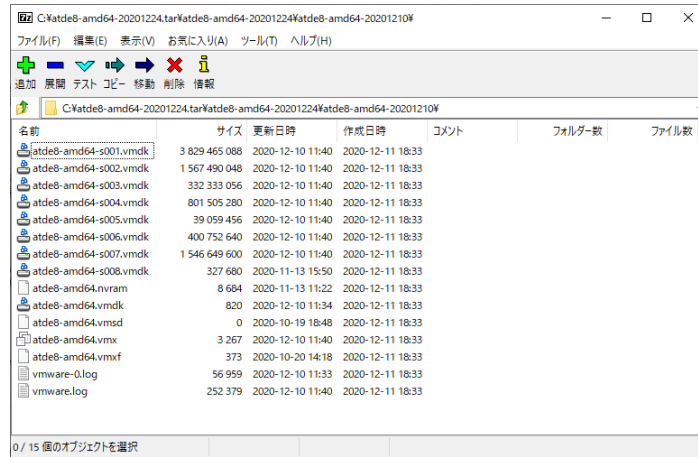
7z C:¥atde8-amd64-20201224.tar¥atde8-amd64-20201224¥atde8-amd64-20201210¥

ファイル(F) 編集(E) 表示(V) お気に入り(A) ツール(T) ヘルプ(H)

追加 展開 テスト コピー 移動 削除 情報

C:¥atde8-amd64-20201224.tar¥atde8-amd64-20201224¥atde8-amd64-20201210¥

| 名前 | サイズ | 更新日時 | 作成日時 | コメント | フォルダー数 | ファイル数 |
|---|---|---|---|---|---|---|
| atde8-amd64-s001.vmdk | 3 829 465 088 | 2020-12-10 11:40 | 2020-12-11 18:33 | | | |
| atde8-amd64-s002.vmdk | 1 567 490 048 | 2020-12-10 11:40 | 2020-12-11 18:33 | | | |
| atde8-amd64-s003.vmdk | 332 333 056 | 2020-12-10 11:40 | 2020-12-11 18:33 | | | |
| atde8-amd64-s004.vmdk | 801 505 280 | 2020-12-10 11:40 | 2020-12-11 18:33 | | | |
| atde8-amd64-s005.vmdk | 39 059 456 | 2020-12-10 11:40 | 2020-12-11 18:33 | | | |
| atde8-amd64-s006.vmdk | 400 752 640 | 2020-12-10 11:40 | 2020-12-11 18:33 | | | |
| atde8-amd64-s007.vmdk | 1 546 649 600 | 2020-12-10 11:40 | 2020-12-11 18:33 | | | |
| atde8-amd64-s008.vmdk | 327 680 | 2020-11-13 15:50 | 2020-12-11 18:33 | | | |
| atde8-amd64.nvram | 8 684 | 2020-11-13 11:22 | 2020-12-11 18:33 | | | |
| atde8-amd64.vmdk | 820 | 2020-12-10 11:34 | 2020-12-11 18:33 | | | |
| atde8-amd64.vmsd | 0 | 2020-10-19 18:48 | 2020-12-11 18:33 | | | |
| atde8-amd64.vmx | 3 267 | 2020-12-10 11:40 | 2020-12-11 18:33 | | | |
| atde8-amd64.vmxf | 373 | 2020-10-20 14:18 | 2020-12-11 18:33 | | | |
| vmware-0.log | 56 959 | 2020-12-10 11:33 | 2020-12-11 18:33 | | | |
| vmware.log | 252 379 | 2020-12-10 11:40 | 2020-12-11 18:33 | | | |

0 / 15 個のオブジェクトを選択